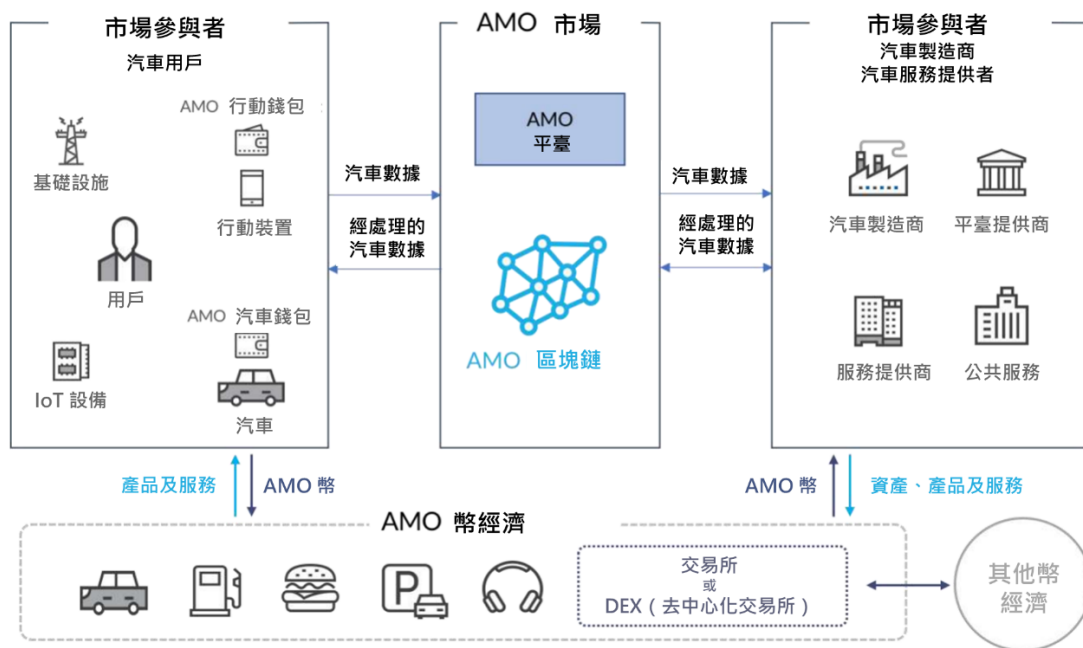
市場參與者
汽車用戶

基礎設施

AMO 行動錢包

行動裝置

用戶

AMO 汽車錢包

IoT 設備

汽車

AMO 市場

AMO
平臺

汽車數據

經處理的
汽車數據

AMO 區塊鏈

汽車數據

經處理的
汽車數據

市場參與者
汽車製造商
汽車服務提供者

汽車製造商

平臺提供商

服務提供商

公共服務

產品及服務

AMO 幣

AMO 幣

資產、產品及服務

AMO 幣經濟

交易所
或
DEX（去中心化交易所）

其他幣
經濟